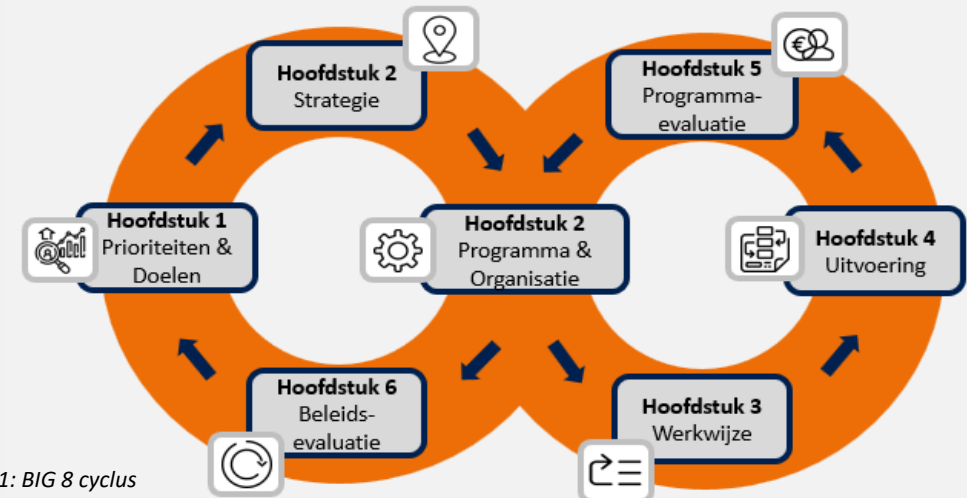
Hoofdstuk 2
Strategie

Hoofdstuk 5
Programma-
evaluatie

Hoofdstuk 1
Prioriteiten &
Doelen

Hoofdstuk 2
Programma &
Organisatie

Hoofdstuk 4
Uitvoering

Hoofdstuk 6
Beleids-
evaluatie

Hoofdstuk 3
Werkwijze

1: BIG 8 cyclus